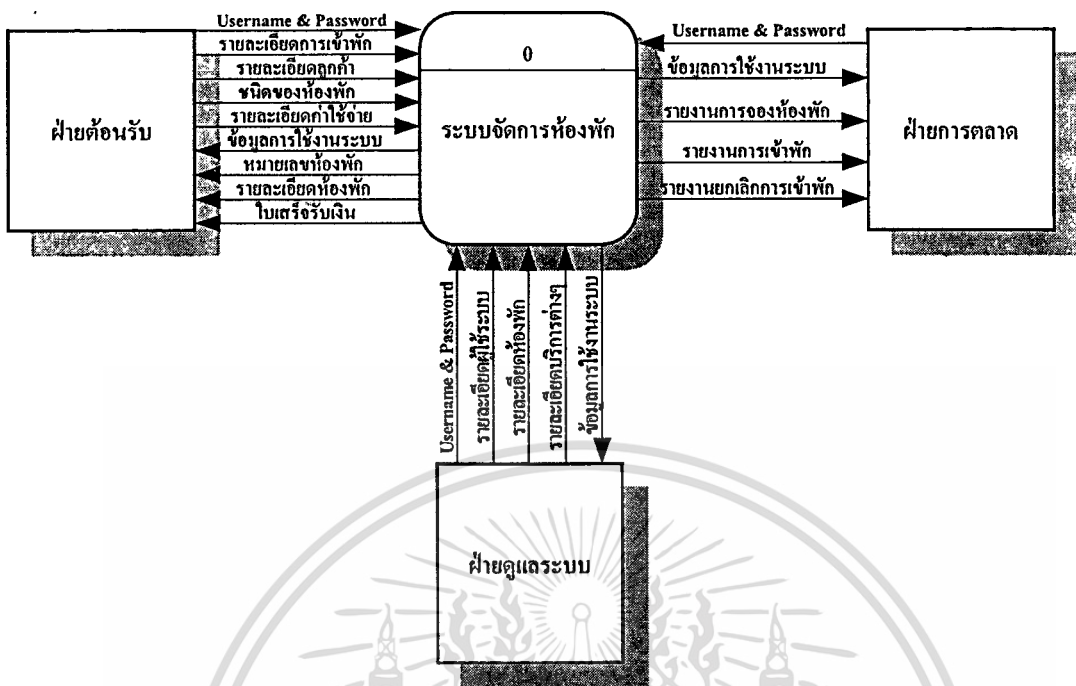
ฝ่ายต้อนรับ

Username & Password
รายละเอียดการเข้าพัก
รายละเอียดลูกค้า
ชนิดของห้องพัก
รายละเอียดค่าใช้จ่าย
ข้อมูลการใช้งานระบบ
หมายเลขห้องพัก
รายละเอียดห้องพัก
ใบเสร็จรับเงิน

0
ระบบจัดการห้องพัก

Username & Password
ข้อมูลการใช้งานระบบ
รายงานการจองห้องพัก
รายงานการเข้าพัก
รายงานยกเลิกการเข้าพัก

ฝ่ายการตลาด

Username & Password
รายละเอียดผู้ใช้ระบบ
รายละเอียดห้องพัก
รายละเอียดบริการต่างๆ
ข้อมูลการใช้งานระบบ

ฝ่ายดูแลระบบ